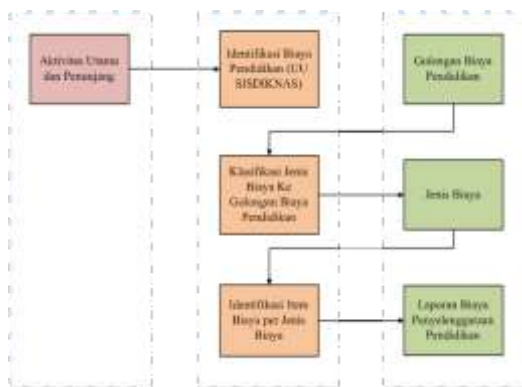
Aktivitas Utama dan Penunjang

Identifikasi Biaya Pendidikan (UU SISDIKNAS)

Golongan Biaya Pendidikan

Klasifikasi Jenis Biaya Ke Golongan Biaya Pendidikan

Jenis Biaya

Identifikasi Item Biaya per Jenis Biaya

Laporan Biaya Penyelenggaraan Pendidikan